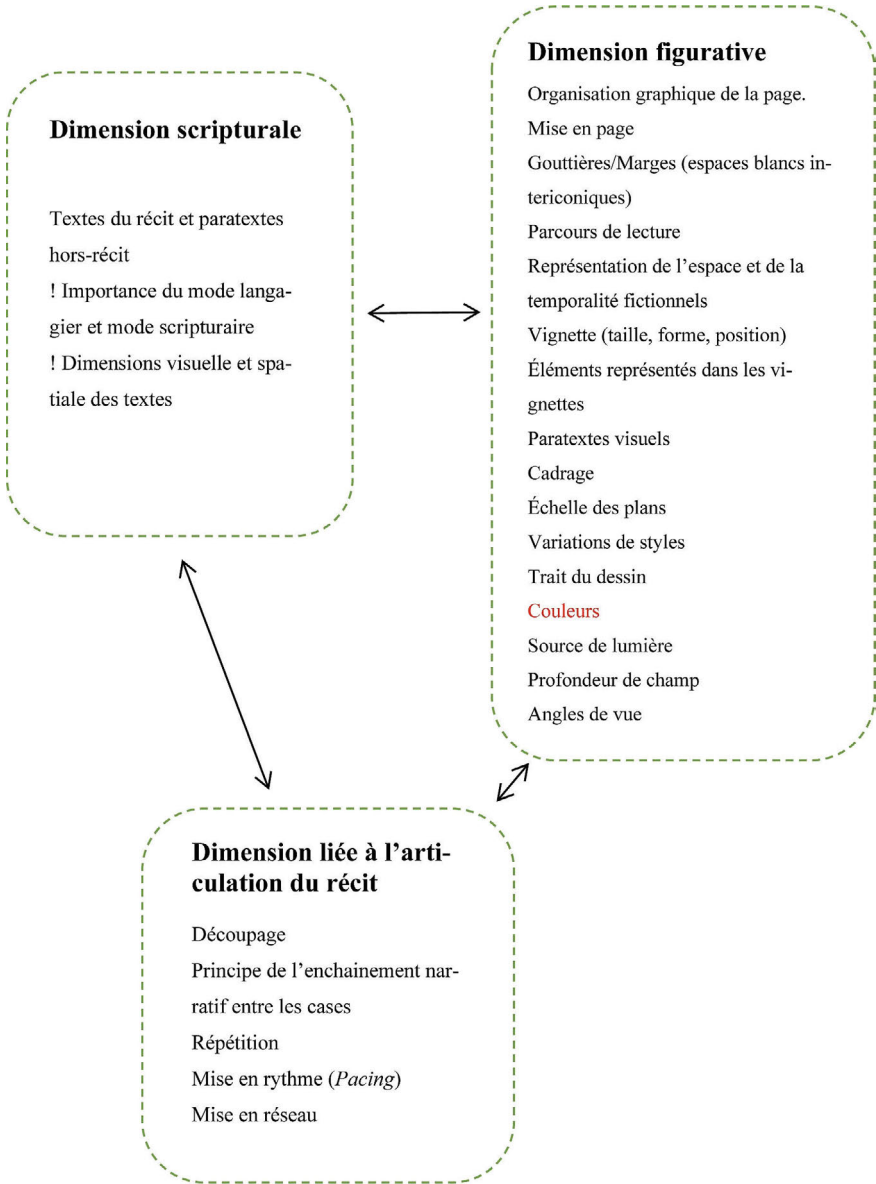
Dimension scripturale

Textes du récit et paratextes hors-récit
! Importance du mode langagier et mode scripturaire
! Dimensions visuelle et spatiale des textes

Dimension figurative

Organisation graphique de la page.
Mise en page
Gouttières/Marges (espaces blancs intericoniques)
Parcours de lecture
Représentation de l'espace et de la temporalité fictionnels
Vignette (taille, forme, position)
Éléments représentés dans les vignettes
Paratextes visuels
Cadrage
Échelle des plans
Variations de styles
Trait du dessin
Couleurs
Source de lumière
Profondeur de champ
Angles de vue

Dimension liée à l'articulation du récit

Découpage
Principe de l'enchainement narratif entre les cases
Répétition
Mise en rythme (*Pacing*)
Mise en réseau